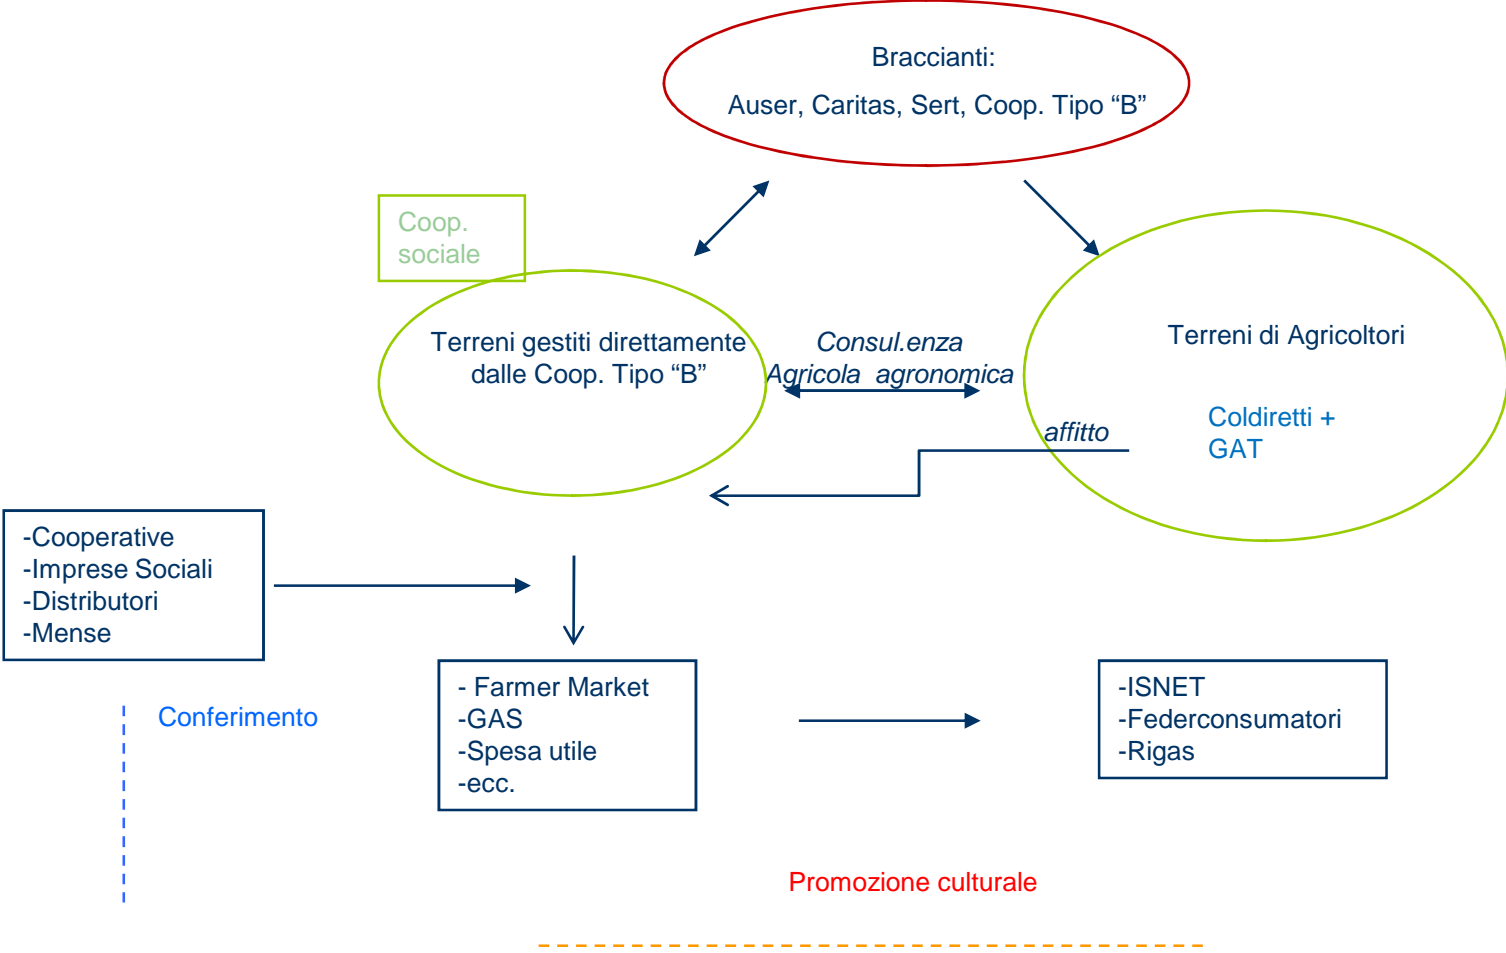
Braccianti:
Auser, Caritas, Sert, Coop. Tipo “B”

Coop. sociale

Terreni gestiti direttamente dalle Coop. Tipo “B”

Consul.enza
Agricola agronomica

Terreni di Agricoltori

affitto

Coldiretti + GAT

-Cooperative
-Imprese Sociali
-Distributori
-Mense

Conferimento

- Farmer Market
-GAS
-Spesa utile
-ecc.

-ISNET
-Federconsumatori
-Rigas

Promozione culturale